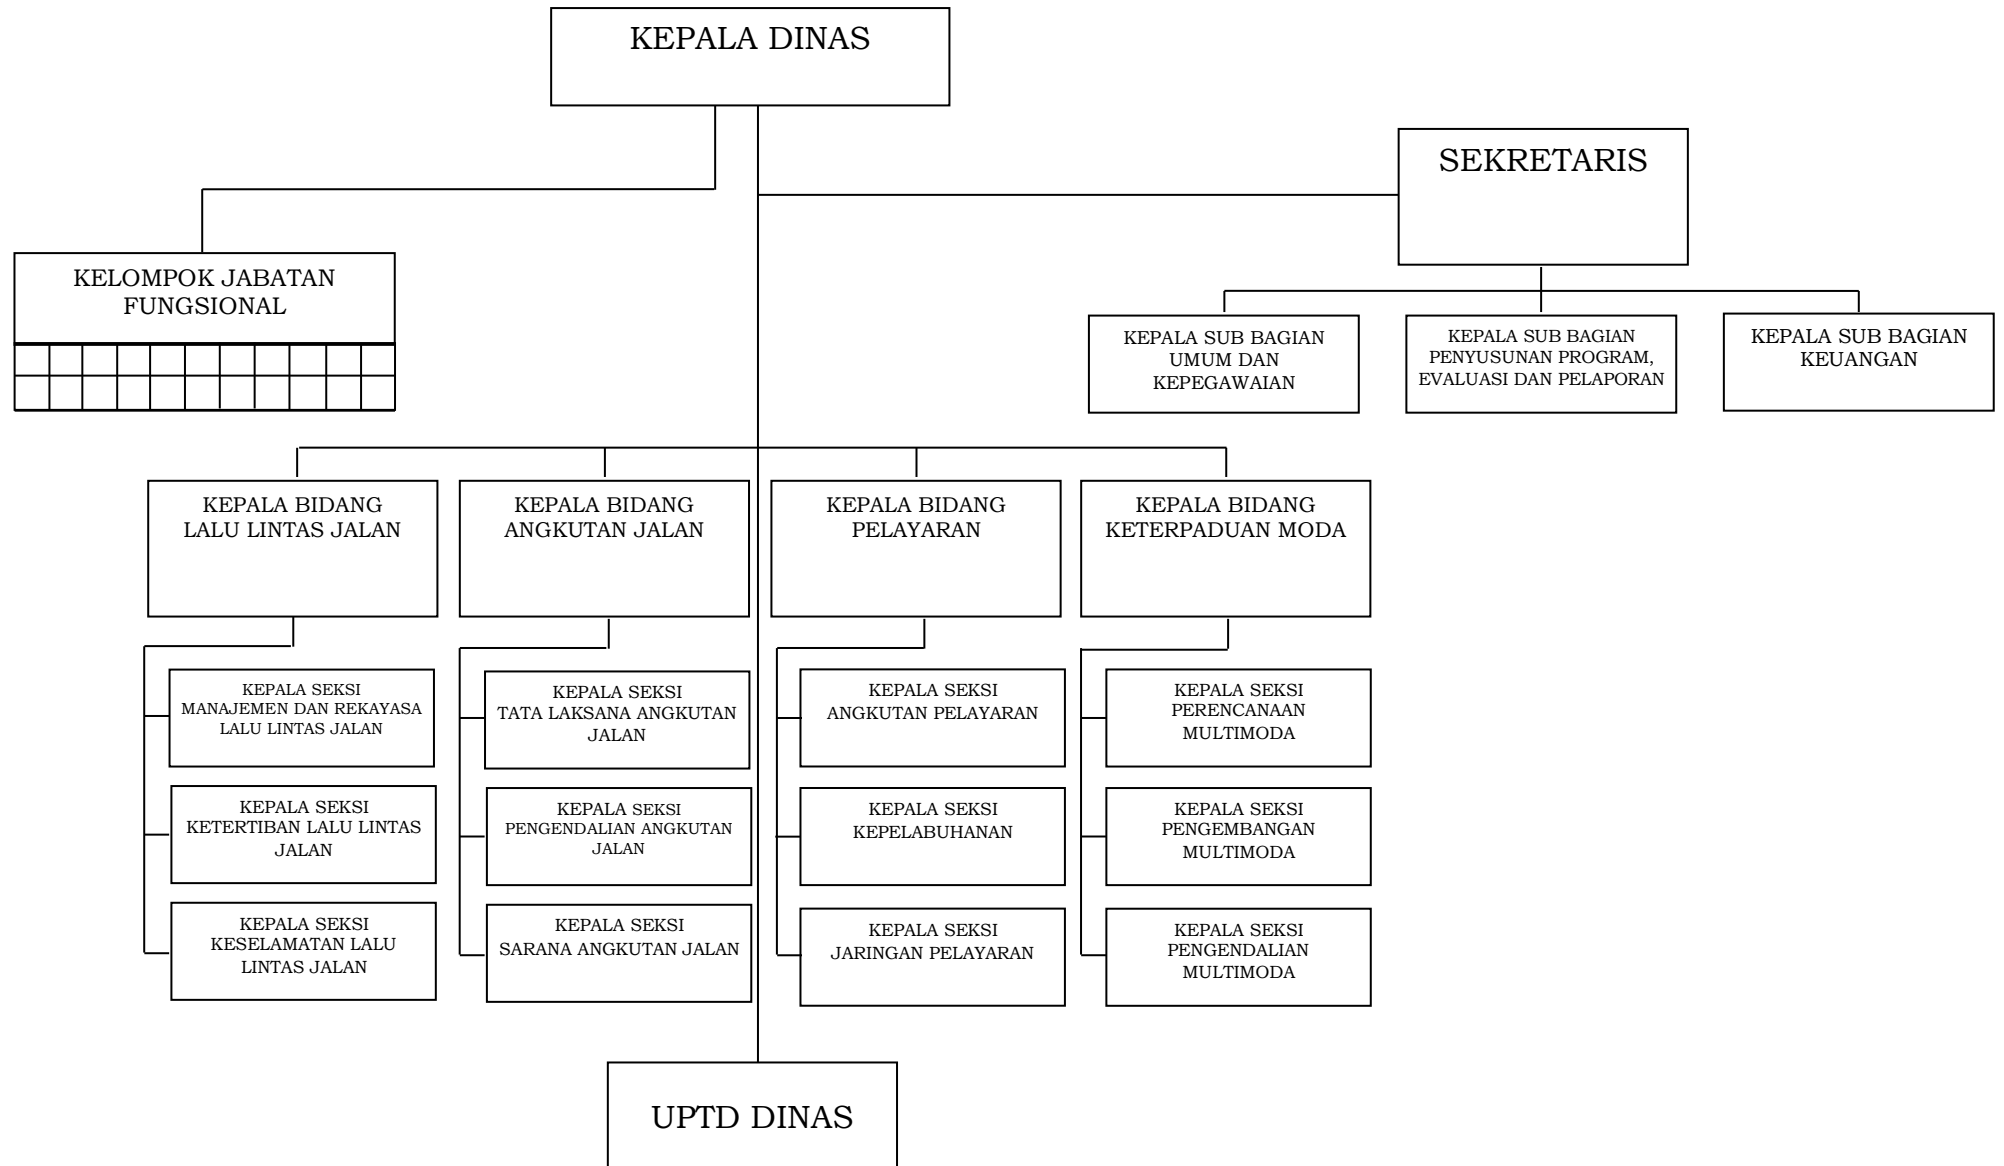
KEPALA DINAS

SEKRETARIS

KELOMPOK JABATAN FUNGSIONAL

KEPALA SUB BAGIAN UMUM DAN KEPEGAWAIAN

KEPALA SUB BAGIAN PENYUSUNAN PROGRAM, EVALUASI DAN PELAPORAN

KEPALA SUB BAGIAN KEUANGAN

KEPALA BIDANG LALU LINTAS JALAN

KEPALA BIDANG ANGKUTAN JALAN

KEPALA BIDANG PELAYARAN

KEPALA BIDANG KETERPADUAN MODA

KEPALA SEKSI MANAJEMEN DAN REKAYASA LALU LINTAS JALAN

KEPALA SEKSI KETERTIBAN LALU LINTAS JALAN

KEPALA SEKSI KESELAMATAN LALU LINTAS JALAN

KEPALA SEKSI TATA LAKSANA ANGKUTAN JALAN

KEPALA SEKSI PENGENDALIAN ANGKUTAN JALAN

KEPALA SEKSI SARANA ANGKUTAN JALAN

KEPALA SEKSI ANGKUTAN PELAYARAN

KEPALA SEKSI KEPELABUHANAN

KEPALA SEKSI JARINGAN PELAYARAN

KEPALA SEKSI PERENCANAAN MULTIMODA

KEPALA SEKSI PENGEMBANGAN MULTIMODA

KEPALA SEKSI PENGENDALIAN MULTIMODA

UPTD DINAS